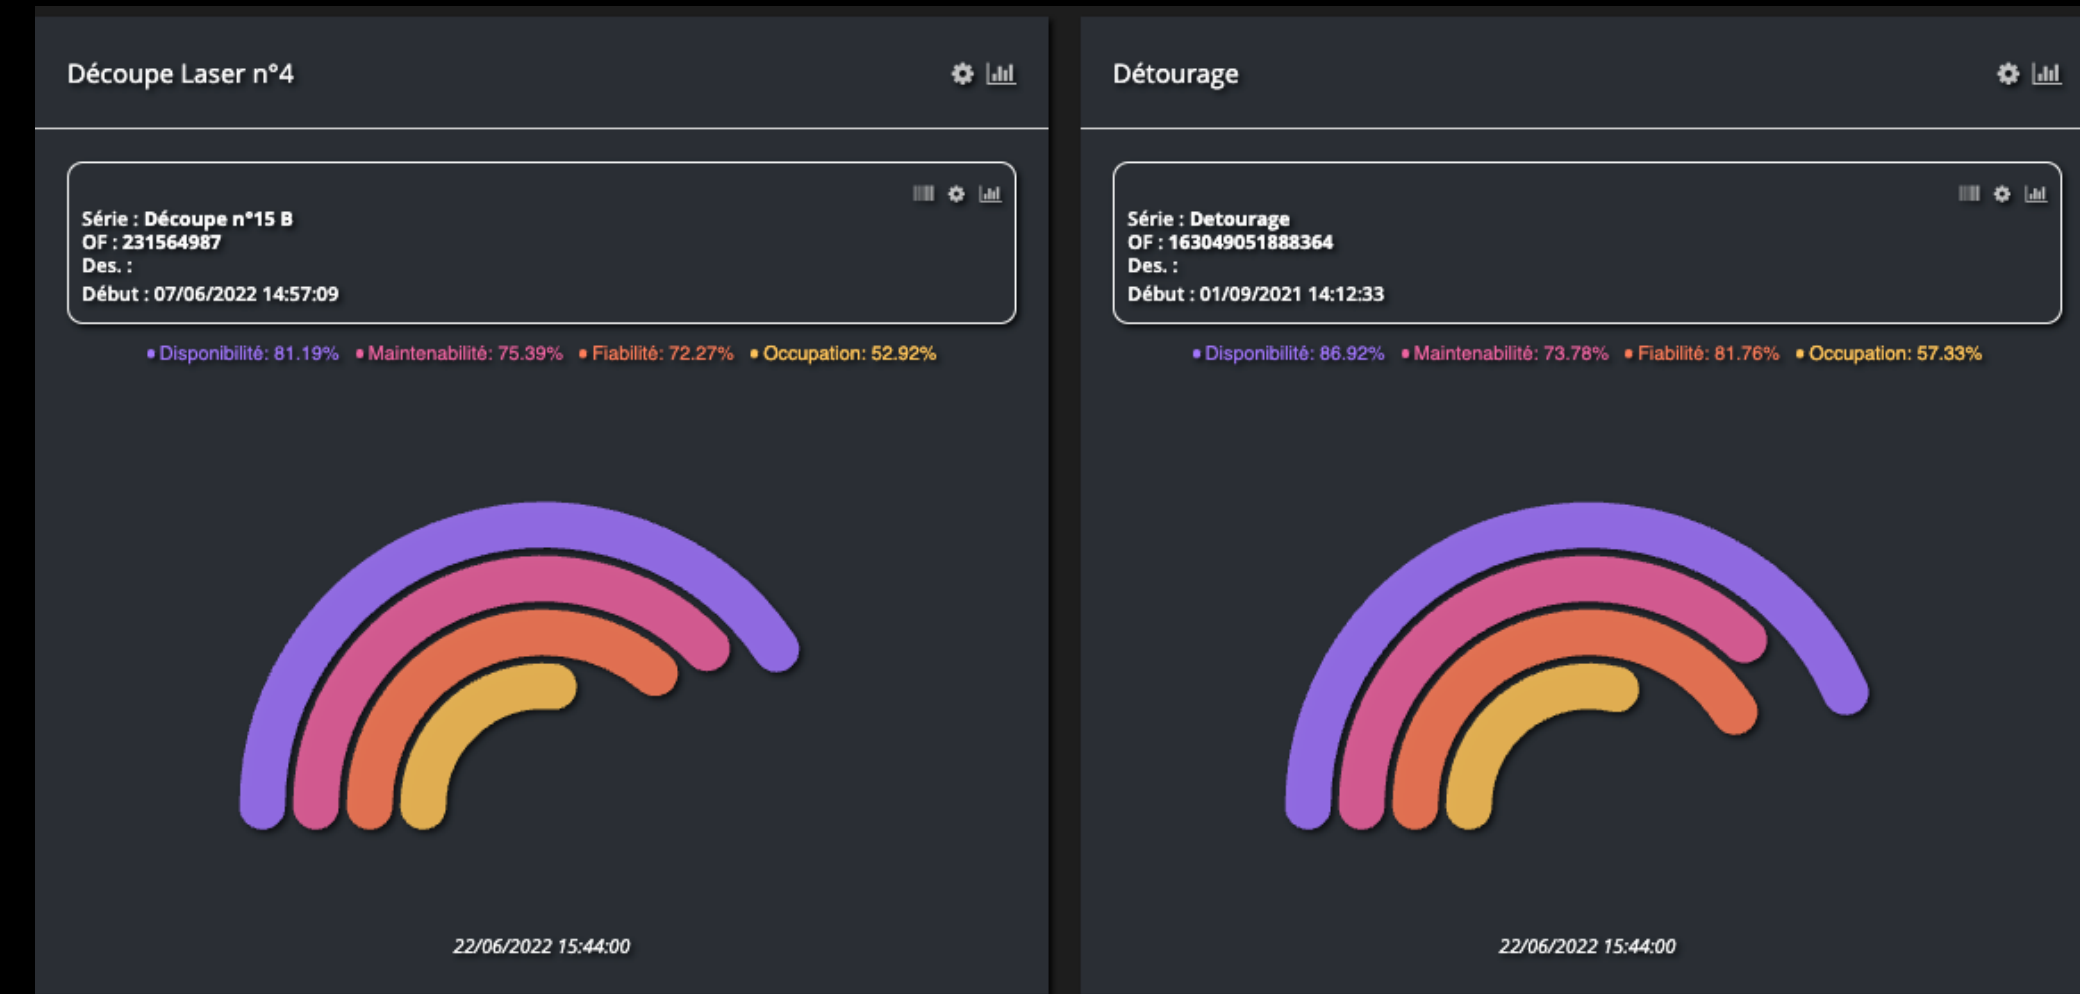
Découpe Laser n°4

Série : Découpe n°15 B
OF : 231564987
Des. :
Début : 07/06/2022 14:57:09

• Disponibilité: 81.19% • Maintenabilité: 75.39% • Fiabilité: 72.27% • Occupation: 52.92%

22/06/2022 15:44:00

Détourage

Série : Detourage
OF : 163049051888364
Des. :
Début : 01/09/2021 14:12:33

• Disponibilité: 86.92% • Maintenabilité: 73.78% • Fiabilité: 81.76% • Occupation: 57.33%

22/06/2022 15:44:00